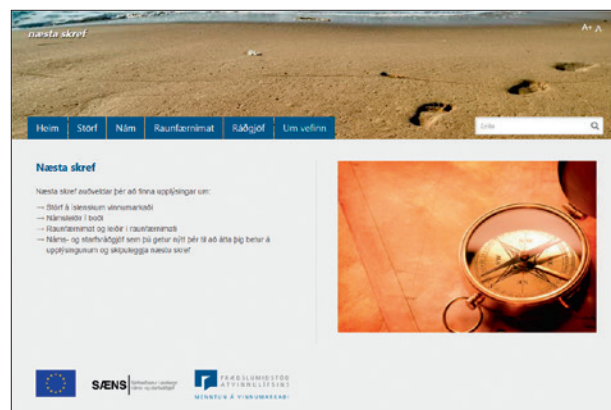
næsta skref

A+ A

Heim | Störf | Nám | Raunfærnimat | Ráðgjöf | Um vefinn

Leita

Næsta skref

Næsta skref auðveldar þér að finna upplýsingar um:

→ Störf á íslenskum vinnumarkaði
→ Námsleiðir í boði
→ Raunfærnimat og leiðir í raunfærnimati
→ Náms- og starfsráðgjöf sem þú getur nýtt þér til að átta þig betur á upplýsingunum og skipuleggja næsta skref

SÆNS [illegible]

FRÆÐSLUMIÐSTÖÐ ATVINNULÍFSINS
MENNTUN Á VINNUMARKAÐI